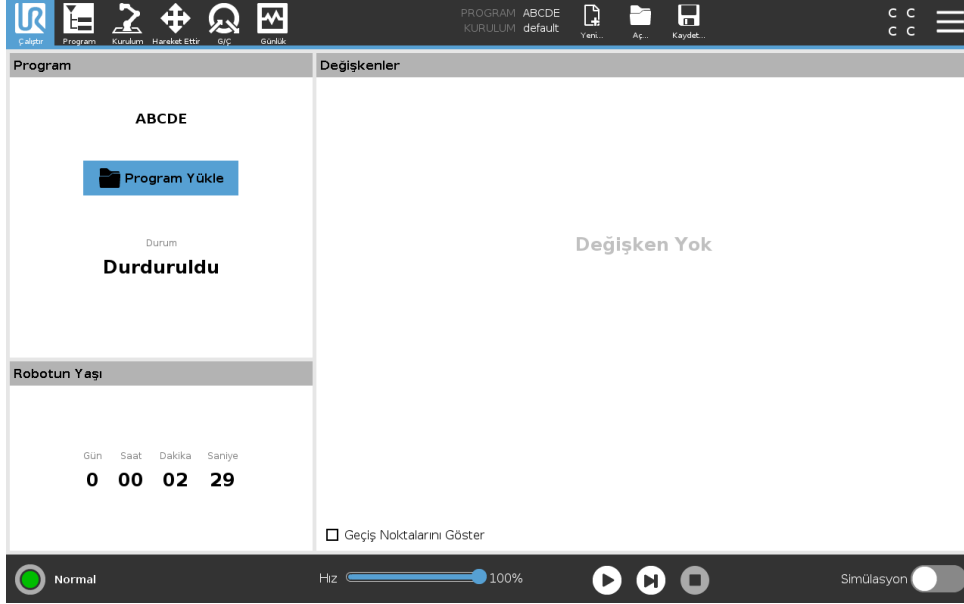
Çalıştır Program Kurulum Hareket Ettir G/Ç Günlük

PROGRAM ABCDE
KURULUM default

Yeni... Aç... Kaydet...

C C
C C

Program

ABCDE

Program Yükle

Durum
Durduruldu

Robotun Yaşı

| Gün | Saat | Dakika | Saniye |
|---|---|---|---|
| 0 | 00 | 02 | 29 |

Değişkenler

Değişken Yok

☐ Geçiş Noktalarını Göster

Normal

Hız 100%

Simülasyon